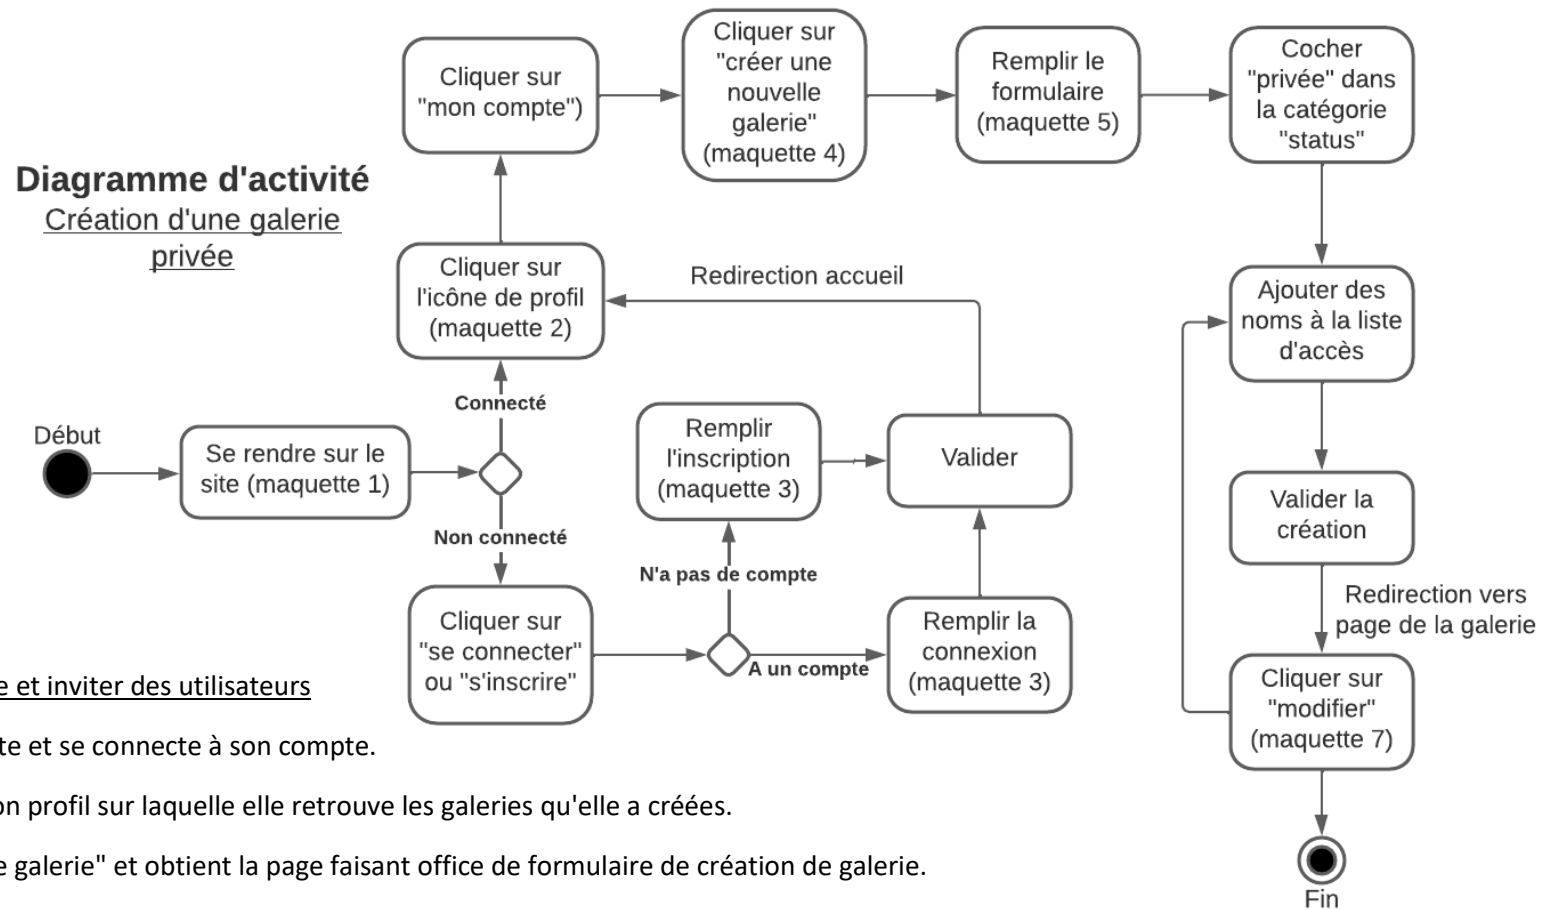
Diagramme d'activité
Création d'une galerie privée

Début

Se rendre sur le site (maquette 1)

Connecté

Non connecté

Cliquer sur l'icône de profil (maquette 2)

Cliquer sur "mon compte")

Cliquer sur "créer une nouvelle galerie" (maquette 4)

Remplir le formulaire (maquette 5)

Cocher "privée" dans la catégorie "status"

Redirection accueil

Cliquer sur "se connecter" ou "s'inscrire"

N'a pas de compte

A un compte

Remplir l'inscription (maquette 3)

Remplir la connexion (maquette 3)

Valider

Ajouter des noms à la liste d'accès

Valider la création

Redirection vers page de la galerie

Cliquer sur "modifier" (maquette 7)

Fin

e et inviter des utilisateurs

te et se connecte à son compte.

on profil sur laquelle elle retrouve les galeries qu'elle a créées.

e galerie" et obtient la page faisant office de formulaire de création de galerie.